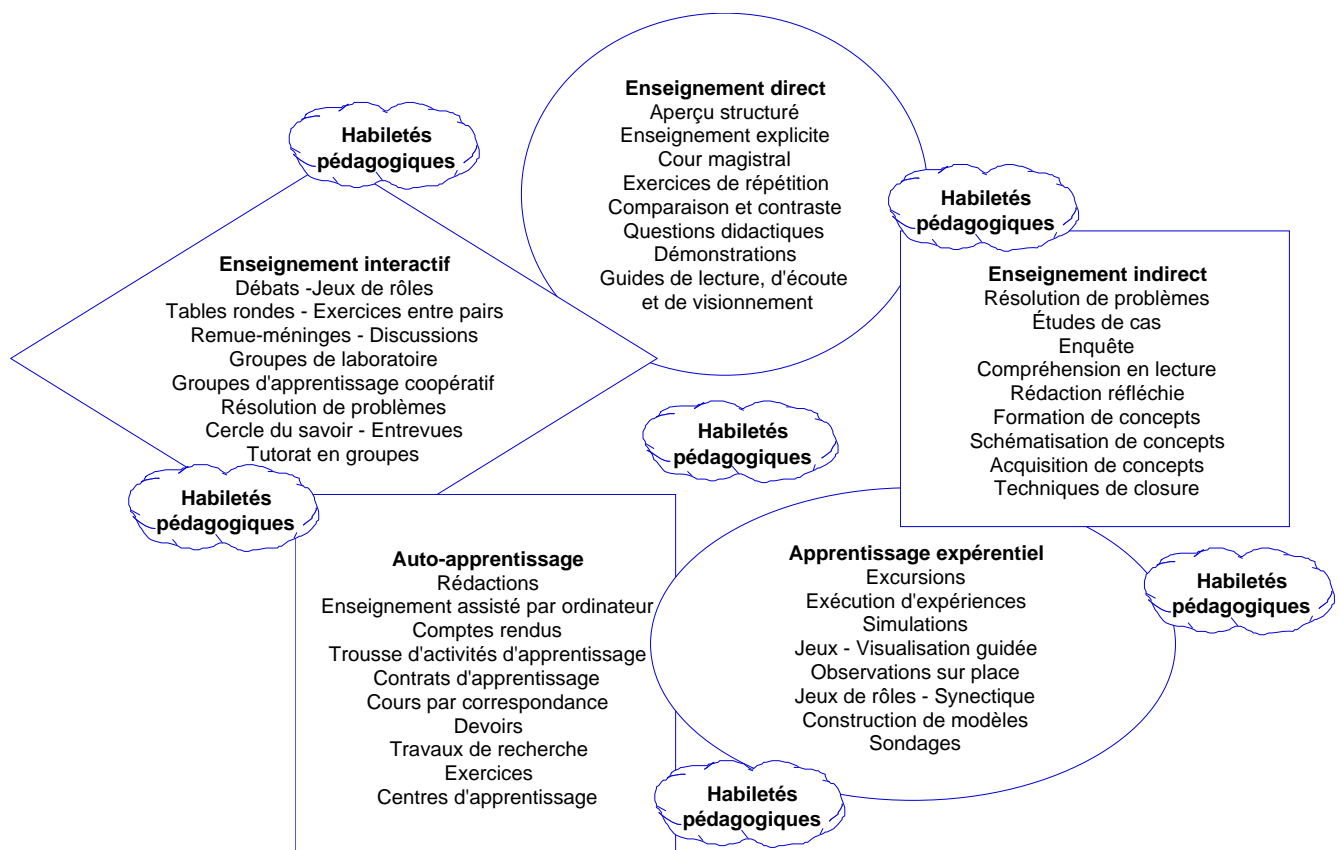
Habiletés pédagogiques

Enseignement direct
Aperçu structuré
Enseignement explicite
Cour magistral
Exercices de répétition
Comparaison et contraste
Questions didactiques
Démonstrations
Guides de lecture, d'écoute et de visionnement

Habiletés pédagogiques

Enseignement interactif
Débats -Jeux de rôles
Tables rondes - Exercices entre pairs
Remue-méninges - Discussions
Groupes de laboratoire
Groupes d'apprentissage coopératif
Résolution de problèmes
Cercle du savoir - Entrevues
Tutorat en groupes

Enseignement indirect
Résolution de problèmes
Études de cas
Enquête
Compréhension en lecture
Rédaction réfléchie
Formation de concepts
Schématisation de concepts
Acquisition de concepts
Techniques de closure

Habiletés pédagogiques

Habiletés pédagogiques

Auto-apprentissage
Rédactions
Enseignement assisté par ordinateur
Comptes rendus
Trousse d'activités d'apprentissage
Contrats d'apprentissage
Cours par correspondance
Devoirs
Travaux de recherche
Exercices
Centres d'apprentissage

Apprentissage expérentiel
Excursions
Exécution d'expériences
Simulations
Jeux - Visualisation guidée
Observations sur place
Jeux de rôles - Synectique
Construction de modèles
Sondages

Habiletés pédagogiques

Habiletés pédagogiques